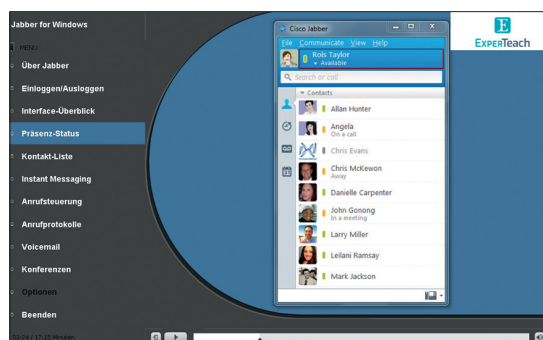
Jabber for Windows

MENU

Über Jabber

Einloggen/Ausloggen

Interface-Überblick

Präsenz-Status

Kontakt-Liste

Instant Messaging

Anrufsteuerung

Anrufprotokolle

Voicemail

Konferenzen

Optionen

Beenden

03:24 / 17:15 Minuten

Cisco Jabber

File Communicate View Help

Rols Taylor
Available

Search or call

Contacts

Allan Hunter

Angela
On a call

Chris Evans

Chris McKewon
Away

Danielle Carpenter

John Gonong
In a meeting

Larry Miller

Leilani Ramsay

Mark Jackson

E
EXPERTEACH